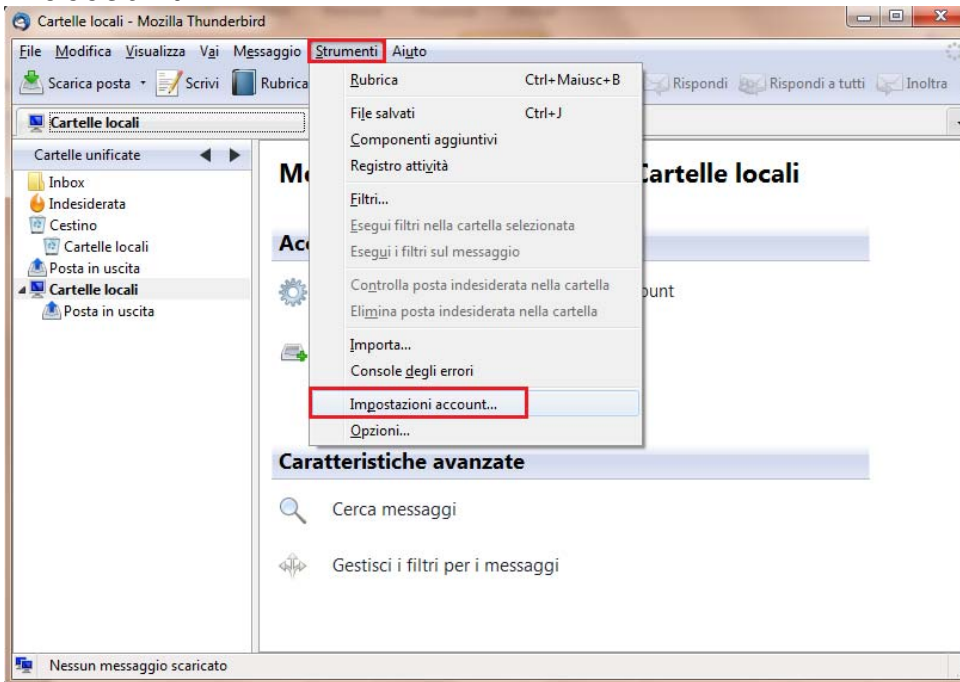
Cartelle locali - Mozilla Thunderbird

File Modifica Visualizza Vai Messaggio Strumenti Aiuto

Scarica posta Scrivi Rubrica Rispondi Rispondi a tutti Inoltra

Cartelle locali

Cartelle unificate

Inbox
Indesiderata
Cestino
Cartelle locali
Posta in uscita
Cartelle locali
Posta in uscita

Rubrica Ctrl+Maiusc+B
File salvati Ctrl+J
Componenti aggiuntivi
Registro attività
Filtri...
Esegui filtri nella cartella selezionata
Esegui i filtri sul messaggio
Controlla posta indesiderata nella cartella
Elimina posta indesiderata nella cartella
Importa...
Console degli errori
Impostazioni account...
Opzioni...

Mo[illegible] Cartelle locali

Acc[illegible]

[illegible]ount

Caratteristiche avanzate

Cerca messaggi

Gestisci i filtri per i messaggi

Nessun messaggio scaricato